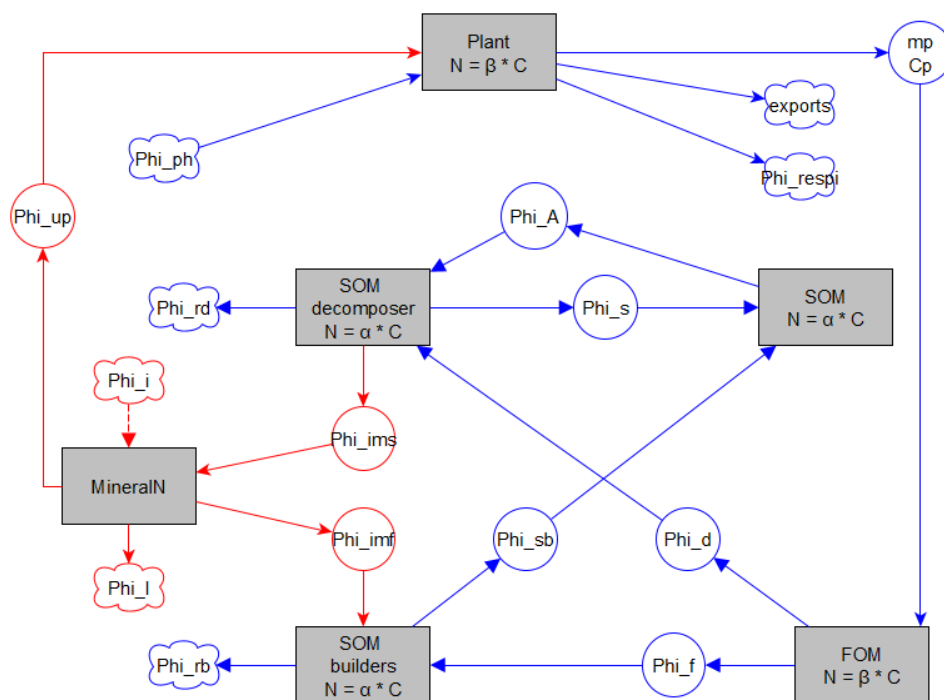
Plant
N = β * C

mp
Cp

exports

Phi_ph

Phi_respi

Phi_up

Phi_A

SOM
decomposer
N = α * C

Phi_rd

Phi_s

SOM
N = α * C

Phi_i

Phi_ims

MineralN

Phi_imf

Phi_sb

Phi_d

Phi_l

Phi_rb

SOM
builders
N = α * C

Phi_f

FOM
N = β * C